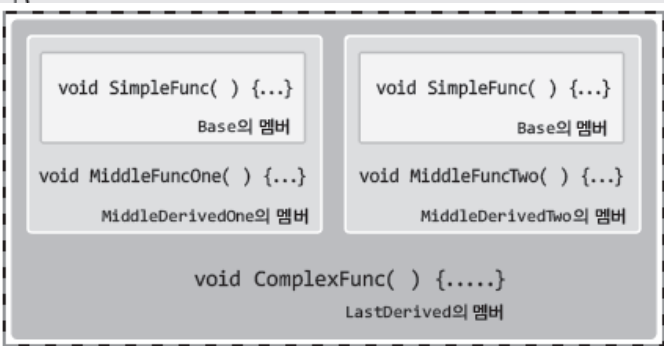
void SimpleFunc( ) {...}

Base의 멤버

void MiddleFuncOne( ) {...}

MiddleDerivedOne의 멤버

void SimpleFunc( ) {...}

Base의 멤버

void MiddleFuncTwo( ) {...}

MiddleDerivedTwo의 멤버

void ComplexFunc( ) {.....}

LastDerived의 멤버